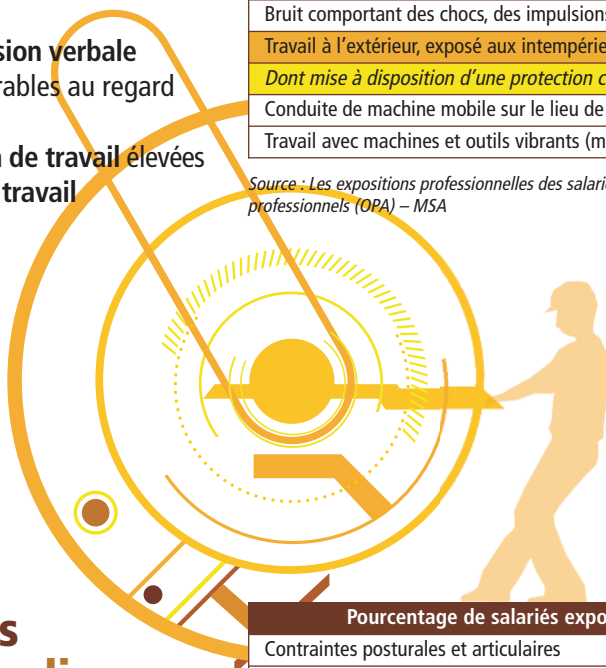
sion verbale
rables au regard

n de travail élevées
travail

| Bruit comportant des chocs, des impulsions |
|---|
| Travail à l'extérieur, exposé aux intempérie |
| *Dont mise à disposition d'une protection c* |
| Conduite de machine mobile sur le lieu de |
| Travail avec machines et outils vibrants (m |

*Source : Les expositions professionnelles des salarié professionnels (OPA) – MSA*

| Pourcentage de salariés expo |
|---|
| Contraintes posturales et articulaires |

s